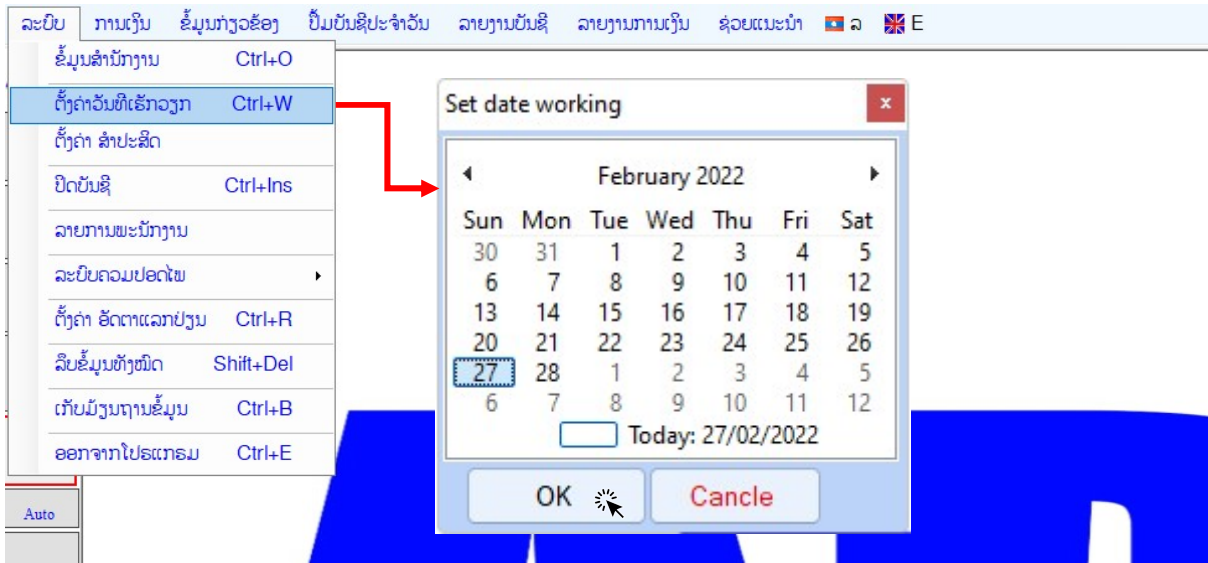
ລະບົບ ການເງິນ ຂໍ້ມູນກ່ຽວຂ້ອງ ປື້ມບັນຊີປະຈຳວັນ ລາຍງານບັນຊີ ລາຍງານການເງິນ ຊ່ວຍແນະນຳ ລ E

ຂໍ້ມູນສຳນັກງານ Ctrl+O
ຕັ້ງຄ່າວັນທີເຂົ້າວຽກ Ctrl+W
ຕັ້ງຄ່າ ສຳປະສິດ
ປິດບັນຊີ Ctrl+Ins
ລາຍການພະນັກງານ
ລະບົບຄວາມປອດໄພ
ຕັ້ງຄ່າ ອັດຕາແລກປ່ຽນ Ctrl+R
ລຶບຂໍ້ມູນທັງໝົດ Shift+Del
ເກັບມ້ຽນຖານຂໍ້ມູນ Ctrl+B
ອອກຈາກໂປຣແກຣມ Ctrl+E

Auto

Set date working

February 2022

| Sun | Mon | Tue | Wed | Thu | Fri | Sat |
|---|---|---|---|---|---|---|
| 30 | 31 | 1 | 2 | 3 | 4 | 5 |
| 6 | 7 | 8 | 9 | 10 | 11 | 12 |
| 13 | 14 | 15 | 16 | 17 | 18 | 19 |
| 20 | 21 | 22 | 23 | 24 | 25 | 26 |
| 27 | 28 | 1 | 2 | 3 | 4 | 5 |
| 6 | 7 | 8 | 9 | 10 | 11 | 12 |

Today: 27/02/2022

OK Cancle